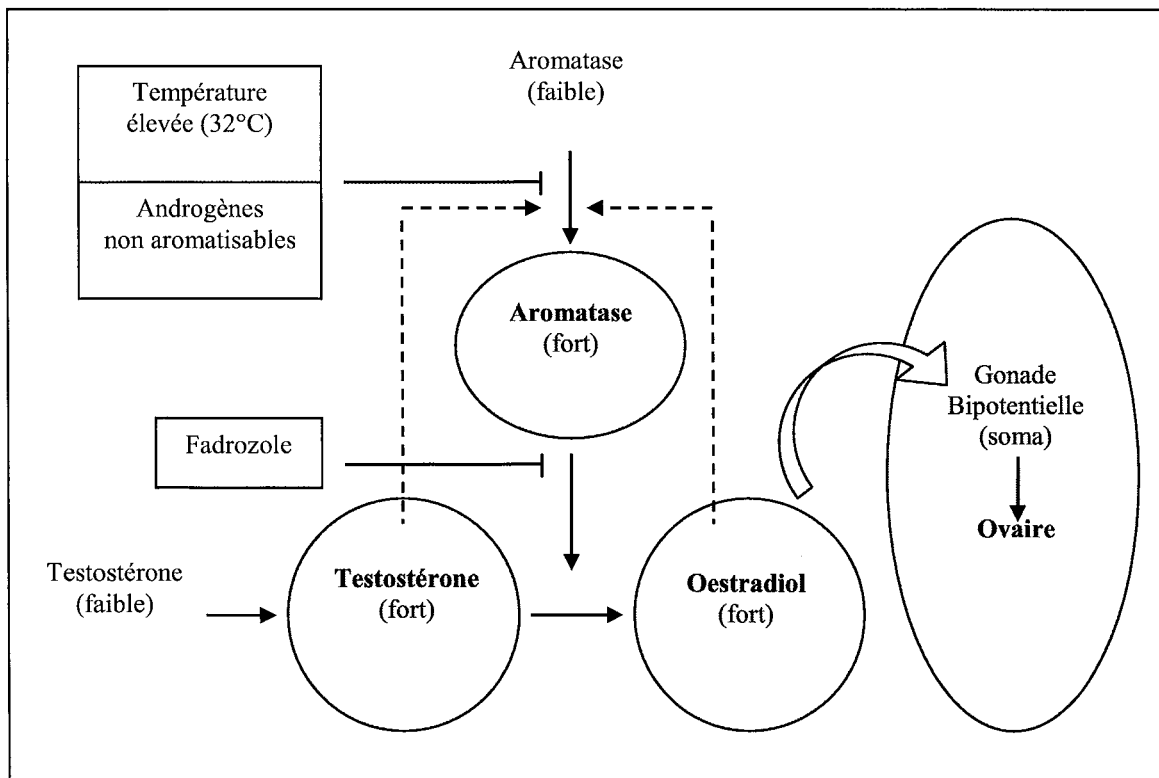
Aromatase (faible)

Température élevée (32°C)

Androgènes non aromatisables

Aromatase (fort)

Gonade Bipotentielle (soma)

Ovaire

Fadrozole

Testostérone (faible)

Testostérone (fort)

Oestradiol (fort)